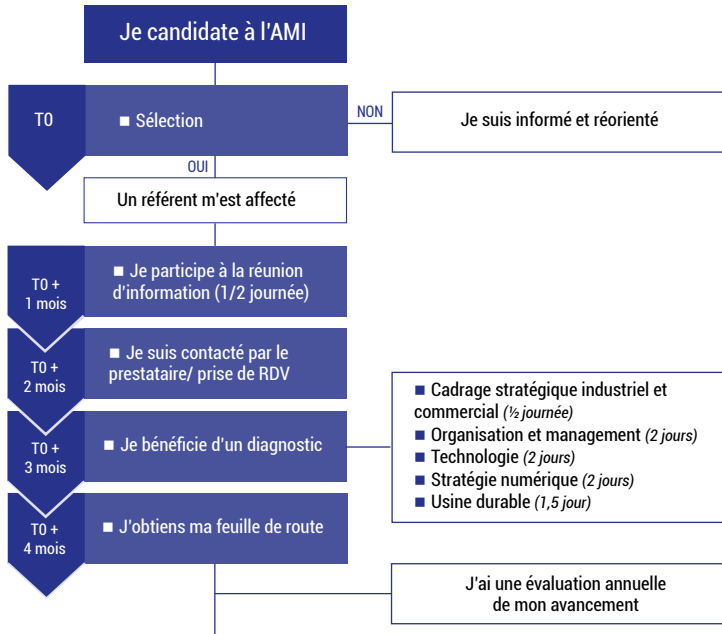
Je candidate à l'AMI

T0

■ Sélection

NON

Je suis informé et réorienté

OUI

Un référent m'est affecté

T0 + 1 mois

■ Je participe à la réunion d'information (1/2 journée)

T0 + 2 mois

■ Je suis contacté par le prestataire/ prise de RDV

T0 + 3 mois

■ Je bénéficie d'un diagnostic

■ Cadrage stratégique industriel et commercial *(½ journée)*
■ Organisation et management *(2 jours)*
■ Technologie *(2 jours)*
■ Stratégie numérique *(2 jours)*
■ Usine durable *(1,5 jour)*

T0 + 4 mois

■ J'obtiens ma feuille de route

J'ai une évaluation annuelle de mon avancement